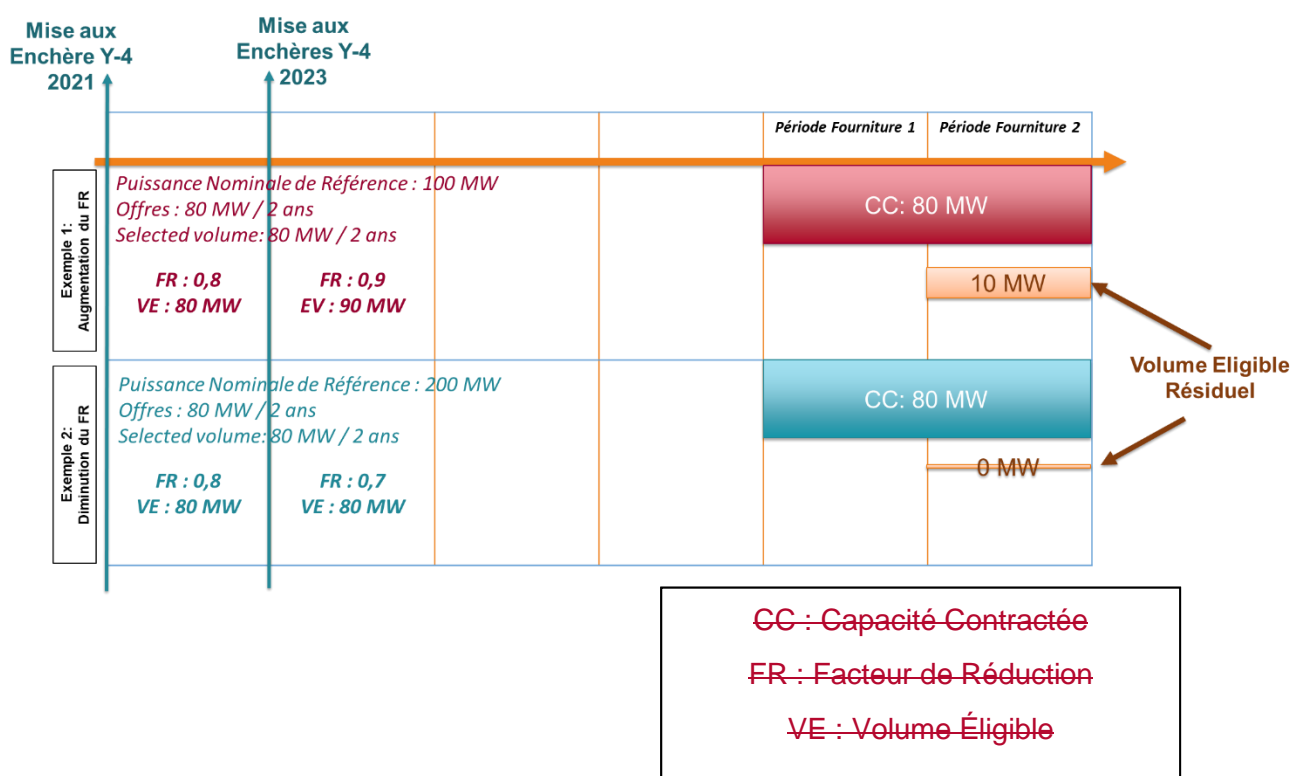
Mise aux Enchère Y-4 2021

Mise aux Enchères Y-4 2023

Période Fourniture 1

Période Fourniture 2

Exemple 1: Augmentation du FR

Puissance Nominale de Référence : 100 MW
Offres : 80 MW / 2 ans
Selected volume: 80 MW / 2 ans

FR : 0,8
VE : 80 MW

FR : 0,9
EV : 90 MW

CC: 80 MW

10 MW

Volume Eligible Résiduel

Exemple 2: Diminution du FR

Puissance Nominale de Référence : 200 MW
Offres : 80 MW / 2 ans
Selected volume: 80 MW / 2 ans

FR : 0,8
VE : 80 MW

FR : 0,7
VE : 80 MW

CC: 80 MW

0 MW

CC : Capacité Contractée

FR : Facteur de Réduction

VE : Volume Éligible